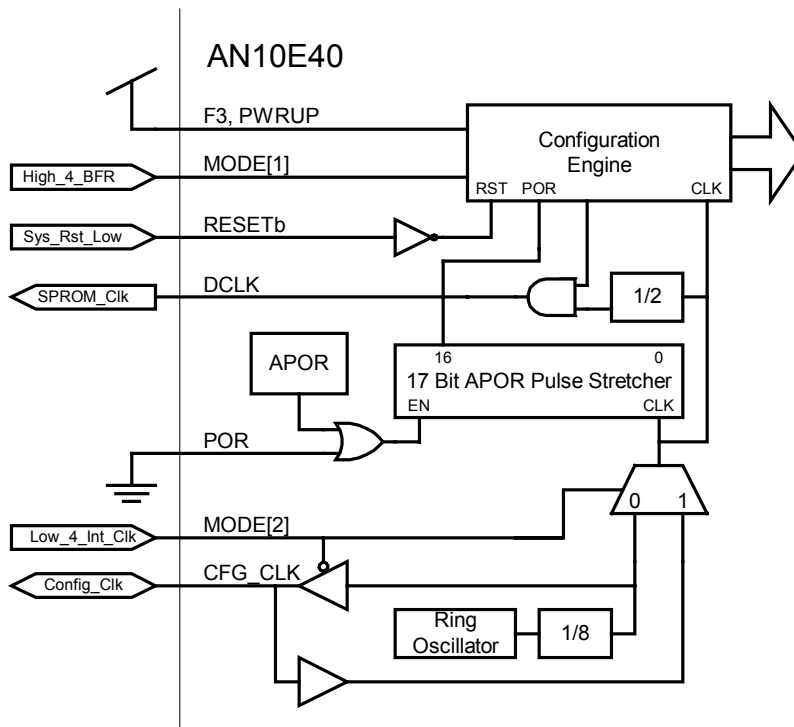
AN10E40

F3, PWRUP

High_4_BFR

MODE[1]

Configuration Engine

RST POR

CLK

Sys_Rst_Low

RESETb

SPROM_Clk

DCLK

1/2

APOR

16

0

17 Bit APOR Pulse Stretcher

EN

CLK

POR

0 1

Low_4_Int_Clk

MODE[2]

Config_Clk

CFG_CLK

Ring Oscillator

1/8